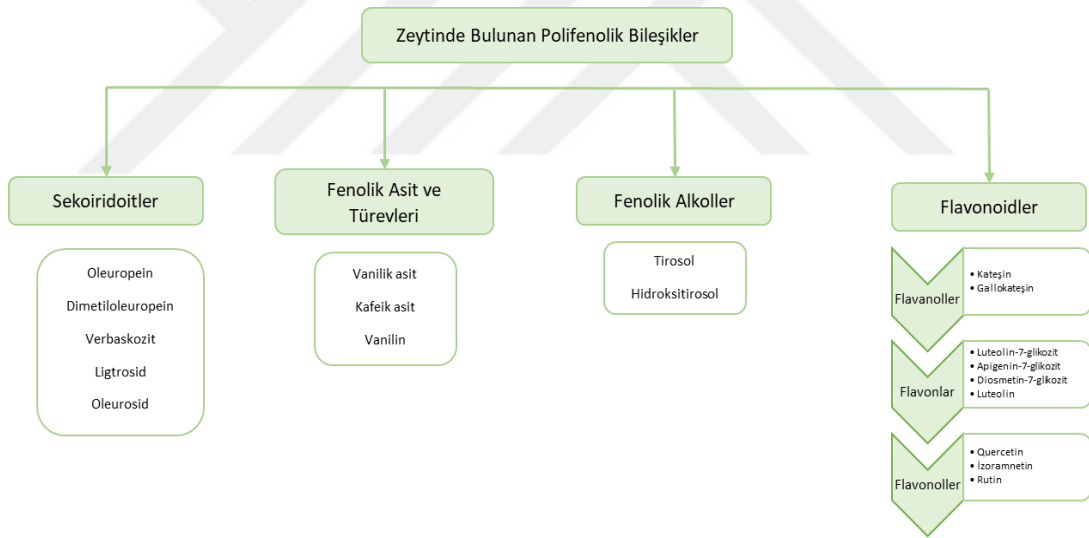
Zeytinde Bulunan Polifenolik Bileşikler

Sekoiridoitler

Oleuropein

Dimetiloleuropein

Verbaskozit

Ligtrosid

Oleurosid

Fenolik Asit ve Türevleri

Vanilik asit

Kafeik asit

Vanilin

Fenolik Alkoller

Tirosol

Hidroksitirosol

Flavonoidler

Flavanoller

• Kateşin
• Gallokateşin

Flavonlar

• Luteolin-7-glikozit
• Apigenin-7-glikozit
• Diosmetin-7-glikozit
• Luteolin

Flavonoller

• Quercetin
• İzoramnetin
• Rutin